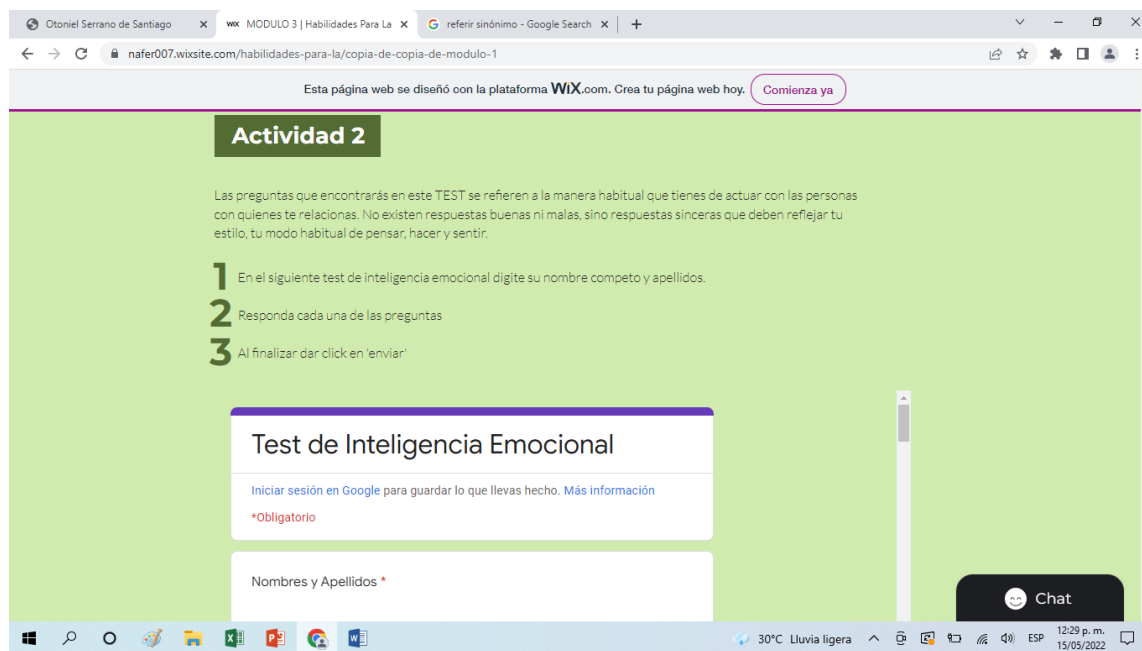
Otoniel Serrano de Santiago ×
MODULO 3 | Habilidades Para La ×
referir sinónimo - Google Search ×
+

nafer007.wixsite.com/habilidades-para-la/copia-de-copia-de-modulo-1

Esta página web se diseñó con la plataforma WiX.com. Crea tu página web hoy. Comienza ya

Actividad 2

Las preguntas que encontrarás en este TEST se refieren a la manera habitual que tienes de actuar con las personas con quienes te relacionas. No existen respuestas buenas ni malas, sino respuestas sinceras que deben reflejar tu estilo, tu modo habitual de pensar, hacer y sentir.

1 En el siguiente test de inteligencia emocional digite su nombre competo y apellidos.

2 Responda cada una de las preguntas

3 Al finalizar dar click en 'enviar'

Test de Inteligencia Emocional

Iniciar sesión en Google para guardar lo que llevas hecho. Más información

*Obligatorio

Nombres y Apellidos *

Chat

30°C Lluvia ligera ESP 12:29 p. m. 15/05/2022